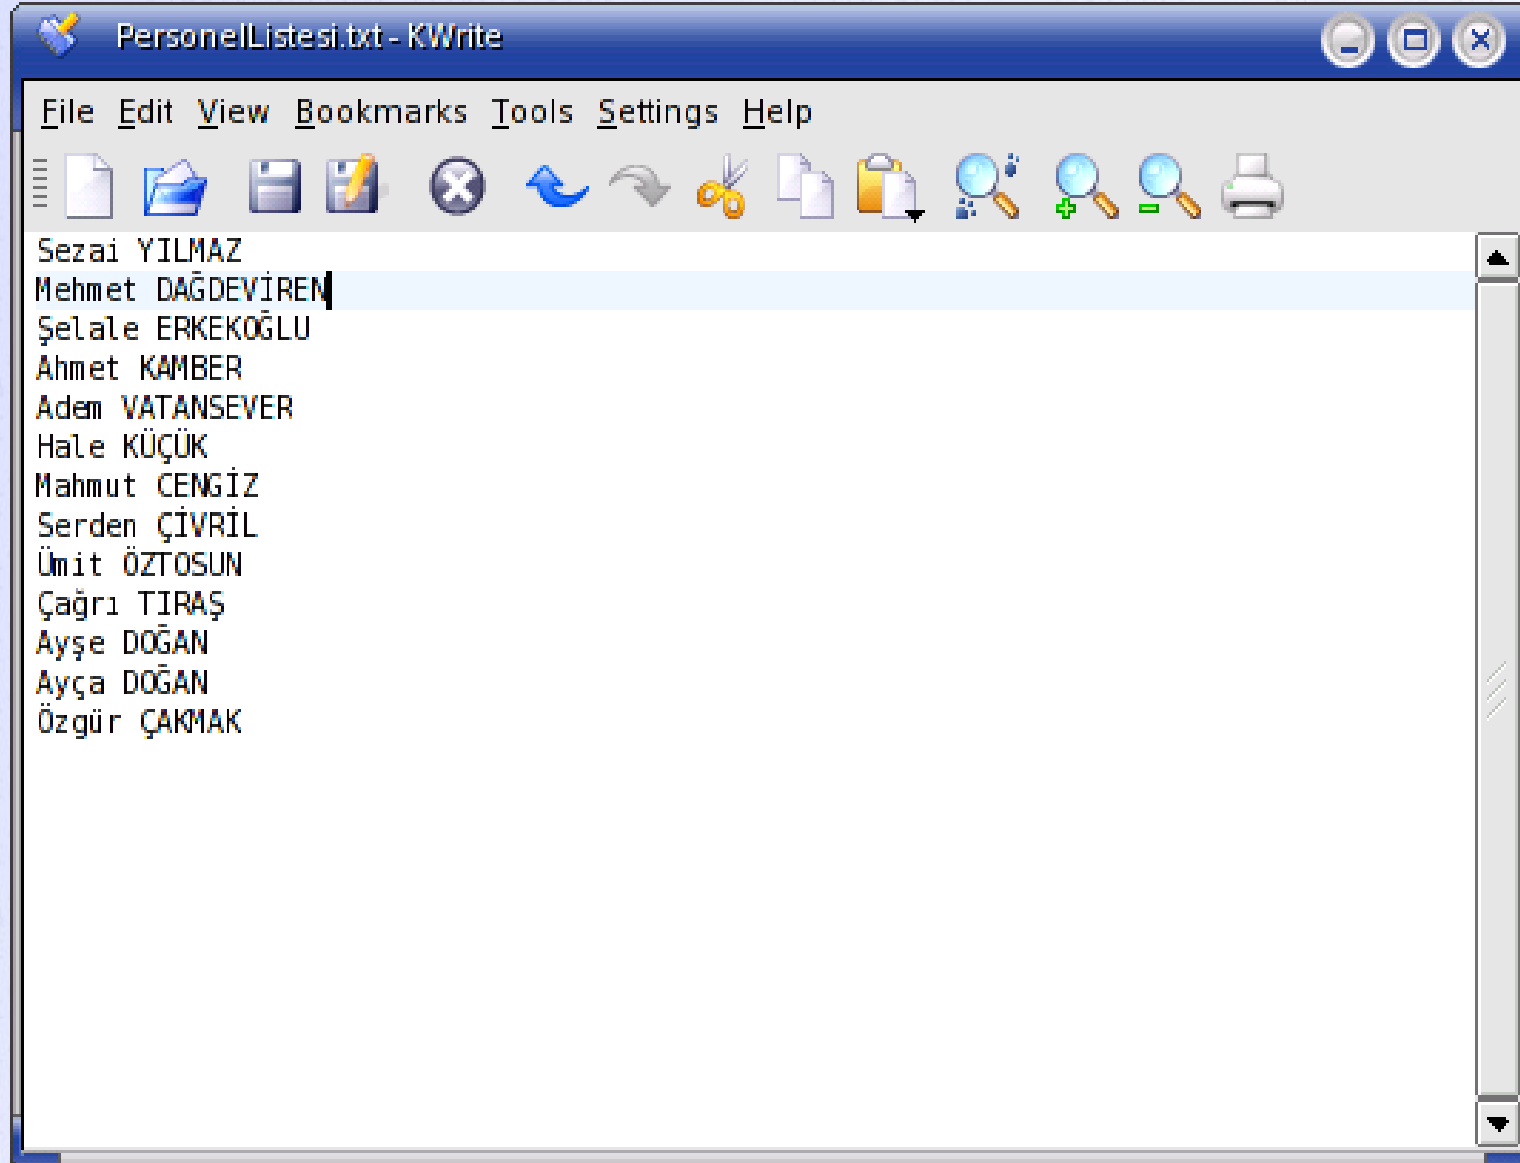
PersonelListesi.txt - KWrite

File Edit View Bookmarks Tools Settings Help

Sezai YILMAZ
Mehmet DAĞDEVİREN
Şelale ERKEKOĞLU
Ahmet KAMBER
Adem VATANSEVER
Hale KÜÇÜK
Mahmut CENGİZ
Serden ÇİVRİL
Ümit ÖZTOSUN
Çağrı TIRAŞ
Ayşe DOĞAN
Ayça DOĞAN
Özgür ÇAKMAK